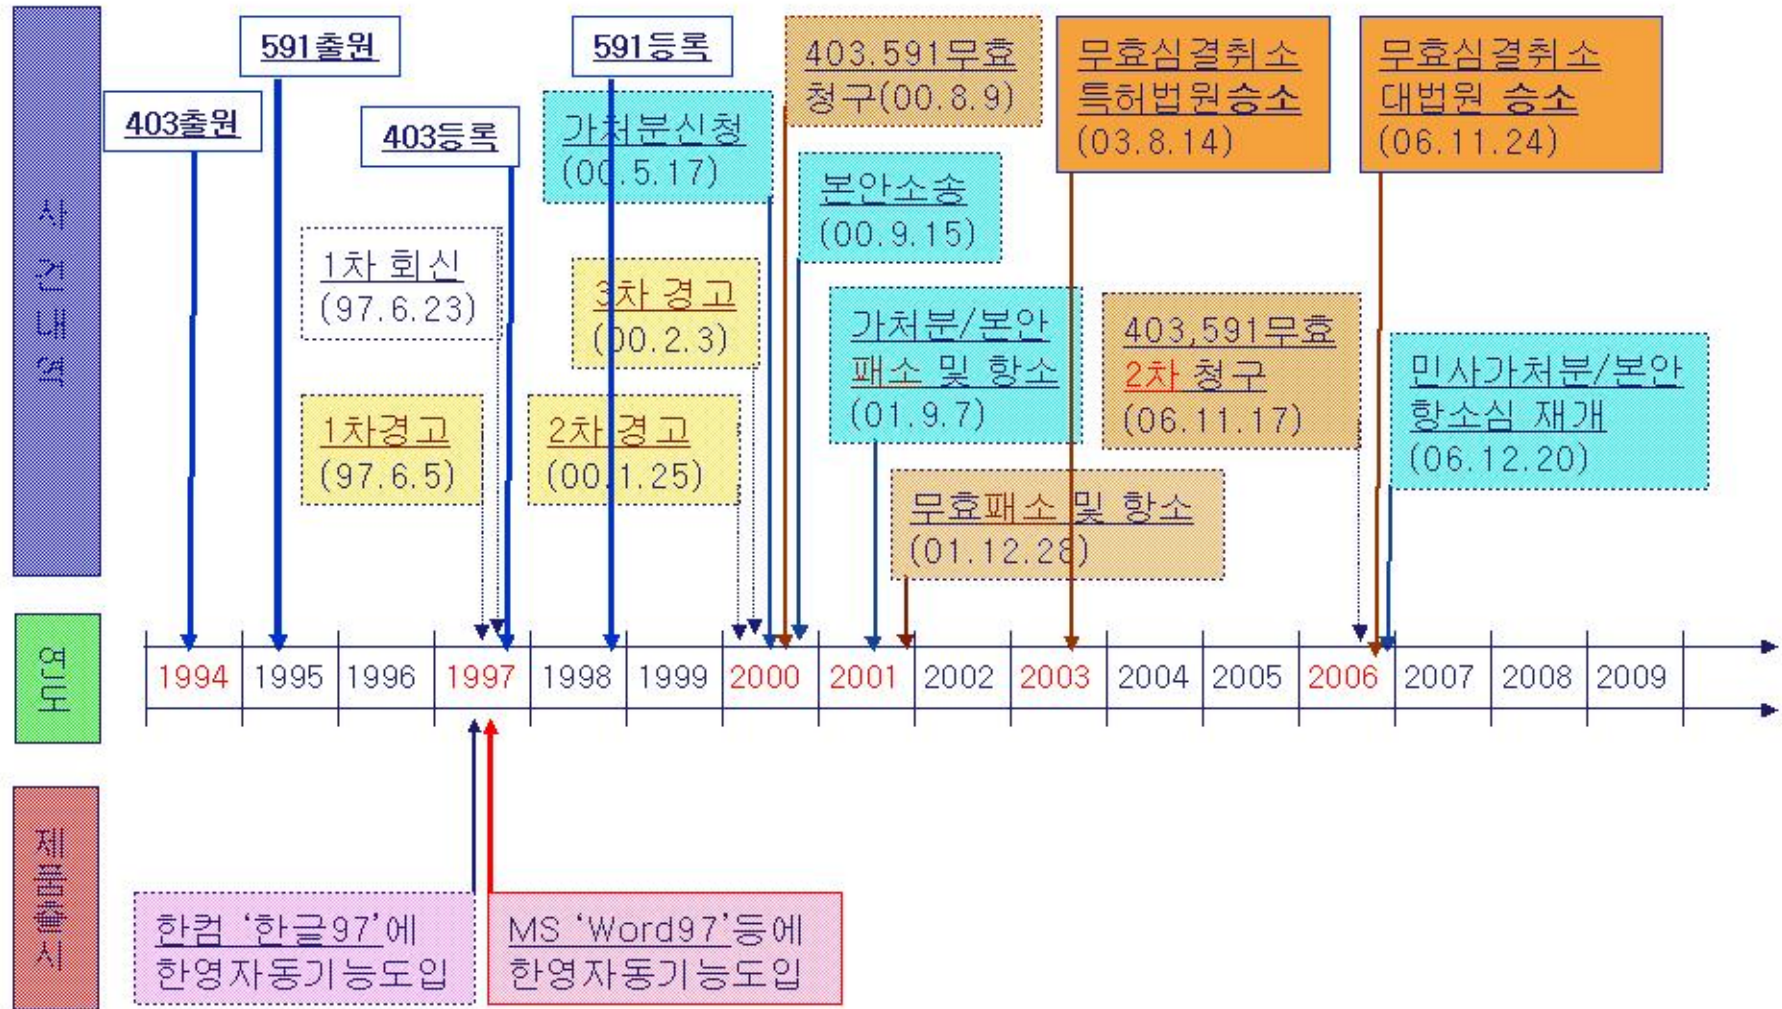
사건내역

591출원

591등록

403.591무효 청구(00.8.9)

무효심결취소 특허법원승소 (03.8.14)

무효심결취소 대법원 승소 (06.11.24)

403출원

403등록

가처분신청 (00.5.17)

본안소송 (00.9.15)

1차 회신 (97.6.23)

3차 경고 (00.2.3)

가처분/본안 패소 및 항소 (01.9.7)

403,591무효 2차 청구 (06.11.17)

민사가처분/본안 항소심 재개 (06.12.20)

1차경고 (97.6.5)

2차 경고 (00.1.25)

무효패소 및 항소 (01.12.28)

연도

| 1994 | 1995 | 1996 | 1997 | 1998 | 1999 | 2000 | 2001 | 2002 | 2003 | 2004 | 2005 | 2006 | 2007 | 2008 | 2009 |
|---|---|---|---|---|---|---|---|---|---|---|---|---|---|---|---|

제품출시

한컴 '한글97'에 한영자동기능도입

MS 'Word97'등에 한영자동기능도입